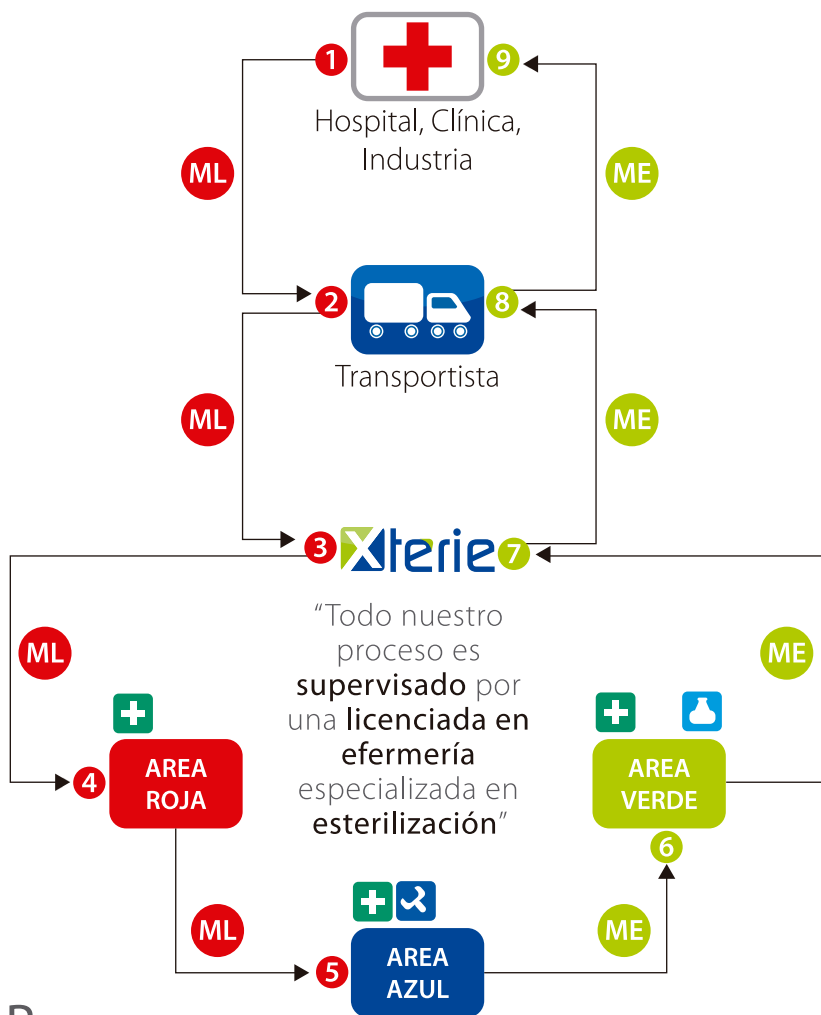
1

9

Hospital, Clínica, Industria

ML

ME

2

8

Transportista

ML

ME

3 Xterie 7

ML

ME

“Todo nuestro proceso es supervisado por una licenciada en efermería especializada en esterilización”

4 AREA ROJA

AREA VERDE

6

ML

ME

5 AREA AZUL